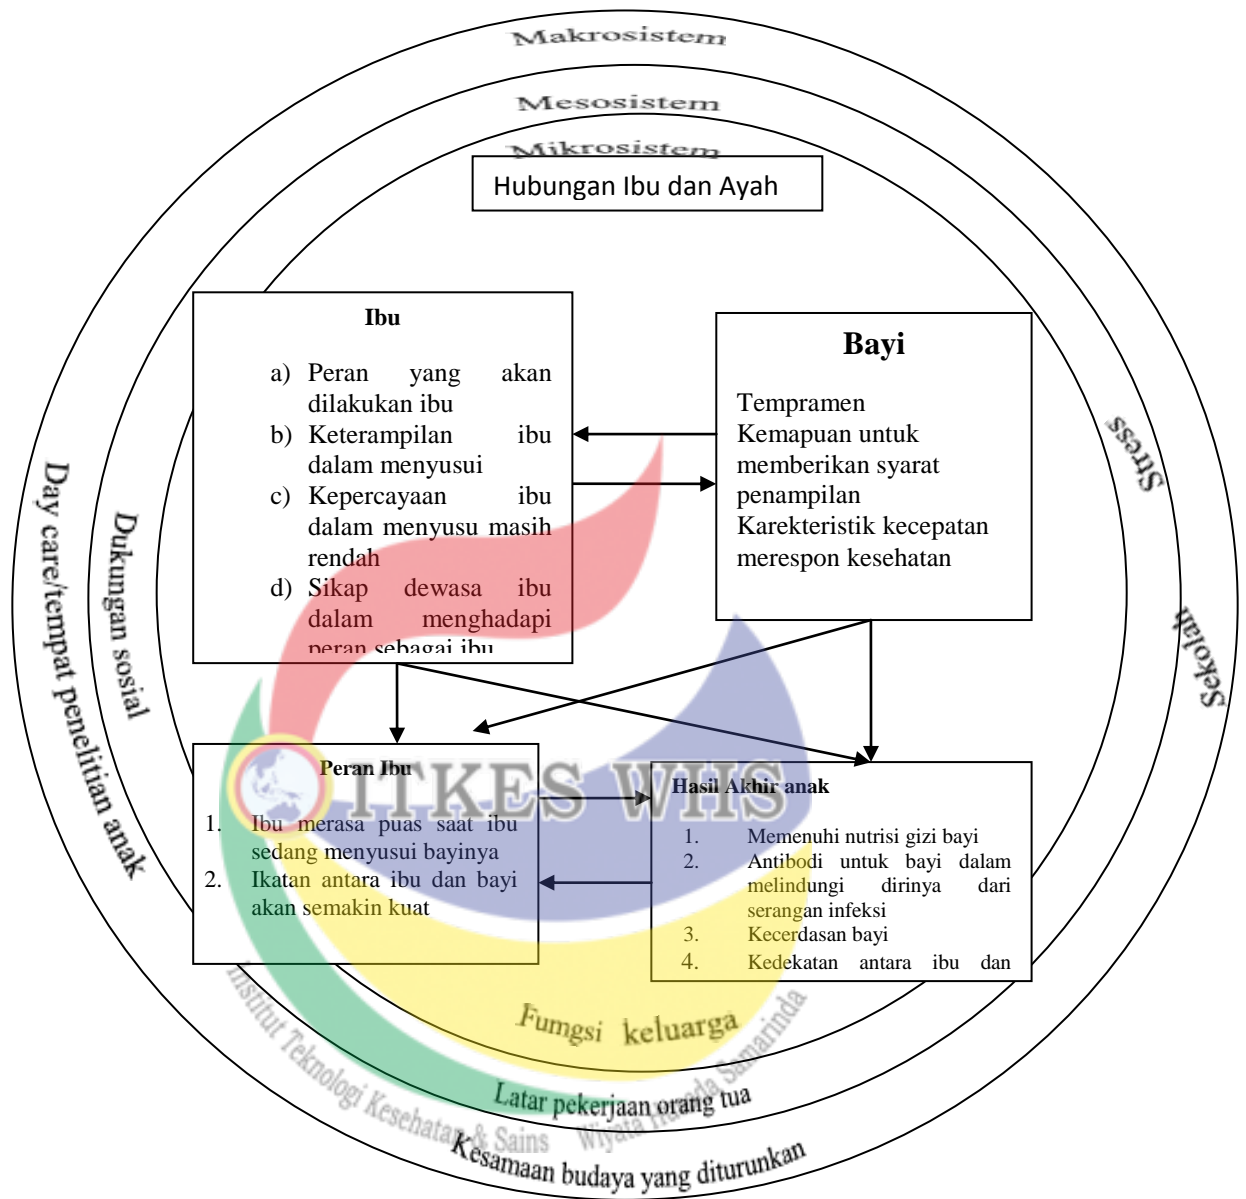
Makrosistem

Mesosistem

Mikrosistem

Hubungan Ibu dan Ayah

Ibu

a) Peran yang akan dilakukan ibu
b) Keterampilan ibu dalam menyusui
c) Kepercayaan ibu dalam menyusu masih rendah
d) Sikap dewasa ibu dalam menghadapi peran sebagai ibu

Bayi

Tempramen
Kemapuan untuk memberikan syarat penampilan
Karekteristik kecepatan merespon kesehatan

Stress

Sekolah

Day care/tempat penelitian anak

Dukungan sosial

Peran Ibu

1. Ibu merasa puas saat ibu sedang menyusui bayinya
2. Ikatan antara ibu dan bayi akan semakin kuat

Hasil Akhir anak

1. Memenuhi nutrisi gizi bayi
2. Antibodi untuk bayi dalam melindungi dirinya dari serangan infeksi
3. Kecerdasan bayi
4. Kedekatan antara ibu dan

ITKES WHS

Fumgsi keluarga

Latar pekerjaan orang tua

Kesamaan budaya yang diturunkan

Institut Teknologi Kesehatan & Sains Wiyata Husada Samarinda